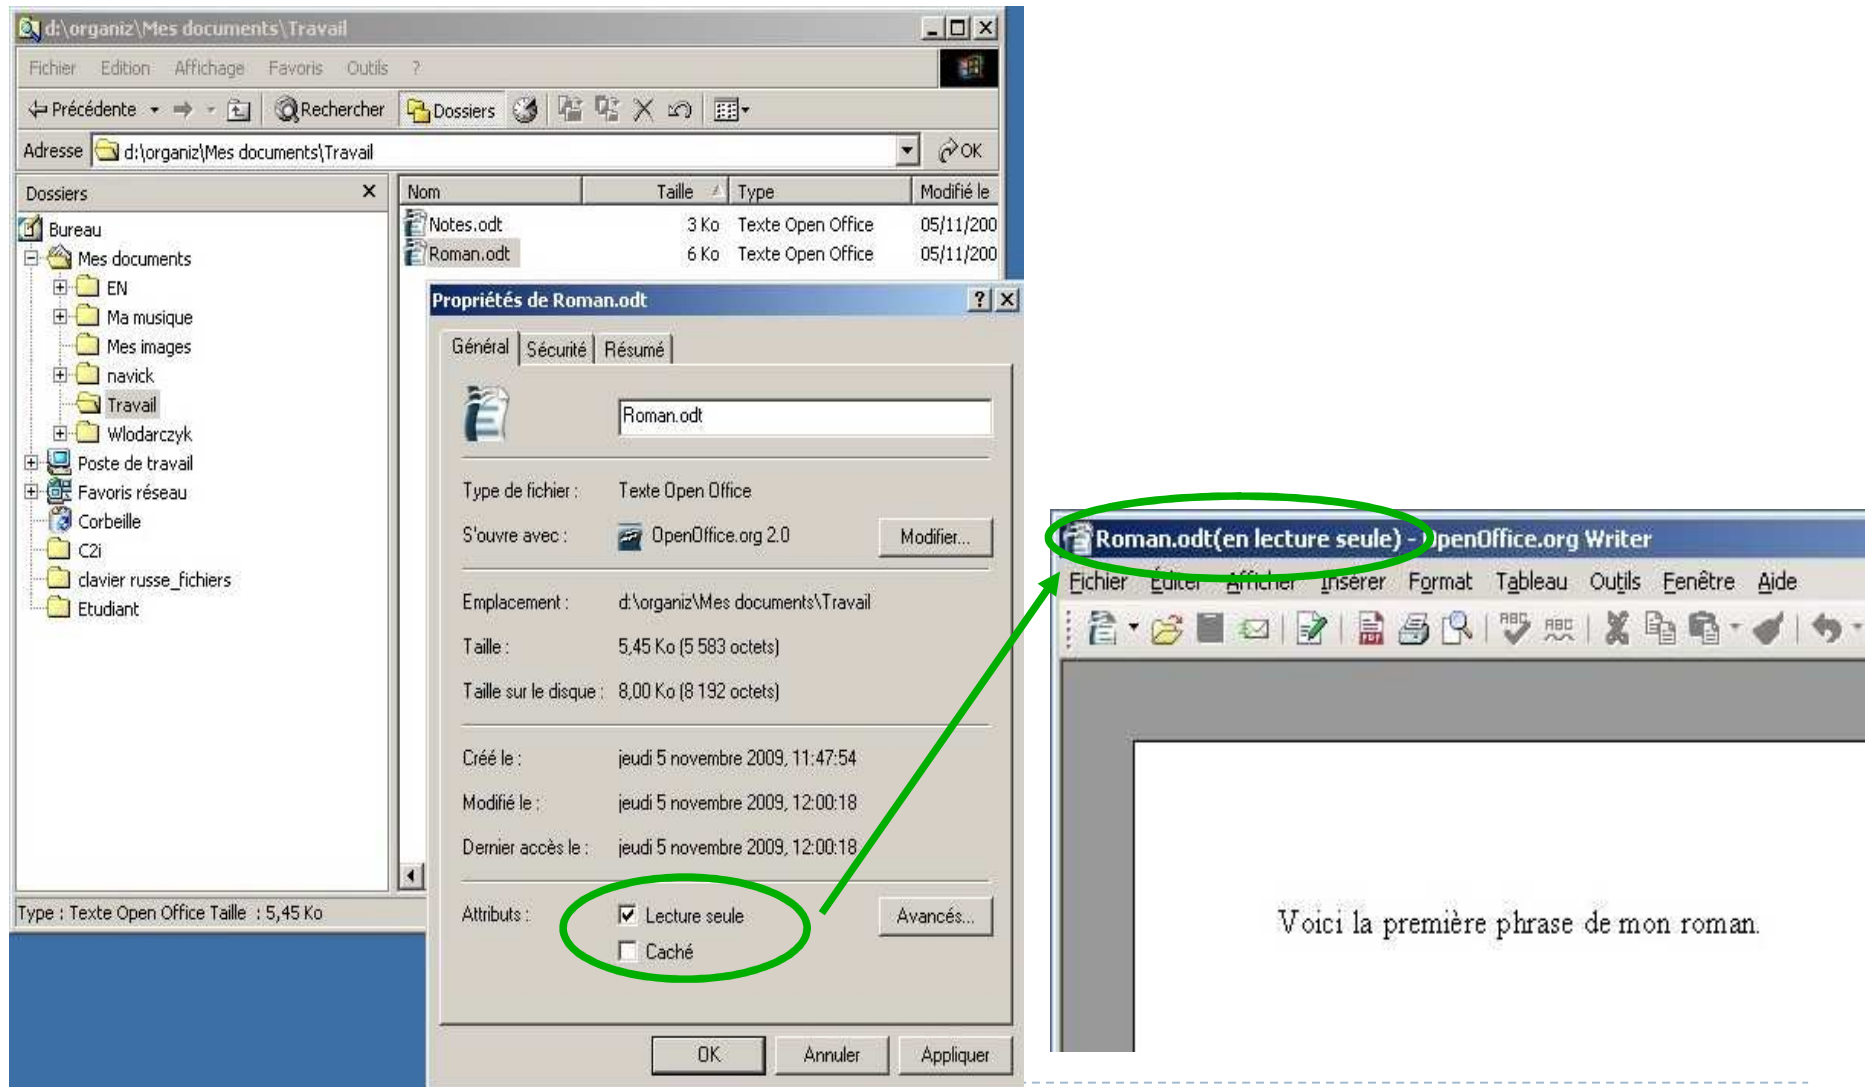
d:\organiz\Mes documents\Travail

Fichier Edition Affichage Favoris Outils ?

Précédente Rechercher Dossiers

Adresse d:\organiz\Mes documents\Travail OK

Dossiers

Bureau
Mes documents
EN
Ma musique
Mes images
navick
Travail
Wlodarczyk
Poste de travail
Favoris réseau
Corbeille
C2i
clavier russe_fichiers
Etudiant

| Nom | Taille | Type | Modifié le |
|---|---|---|---|
| Notes.odt | 3 Ko | Texte Open Office | 05/11/200 |
| Roman.odt | 6 Ko | Texte Open Office | 05/11/200 |

Type : Texte Open Office Taille : 5,45 Ko

Propriétés de Roman.odt ? X

Général Sécurité Résumé

Roman.odt

Type de fichier : Texte Open Office

S'ouvre avec : OpenOffice.org 2.0 Modifier...

Emplacement : d:\organiz\Mes documents\Travail

Taille : 5,45 Ko (5 583 octets)

Taille sur le disque : 8,00 Ko (8 192 octets)

Créé le : jeudi 5 novembre 2009, 11:47:54

Modifié le : jeudi 5 novembre 2009, 12:00:18

Dernier accès le : jeudi 5 novembre 2009, 12:00:18

Attributs : Lecture seule Avancés...
Caché

OK Annuler Appliquer

Roman.odt(en lecture seule) - OpenOffice.org Writer

Fichier Editer Afficher Insérer Format Tableau Outils Fenêtre Aide

Voici la première phrase de mon roman.